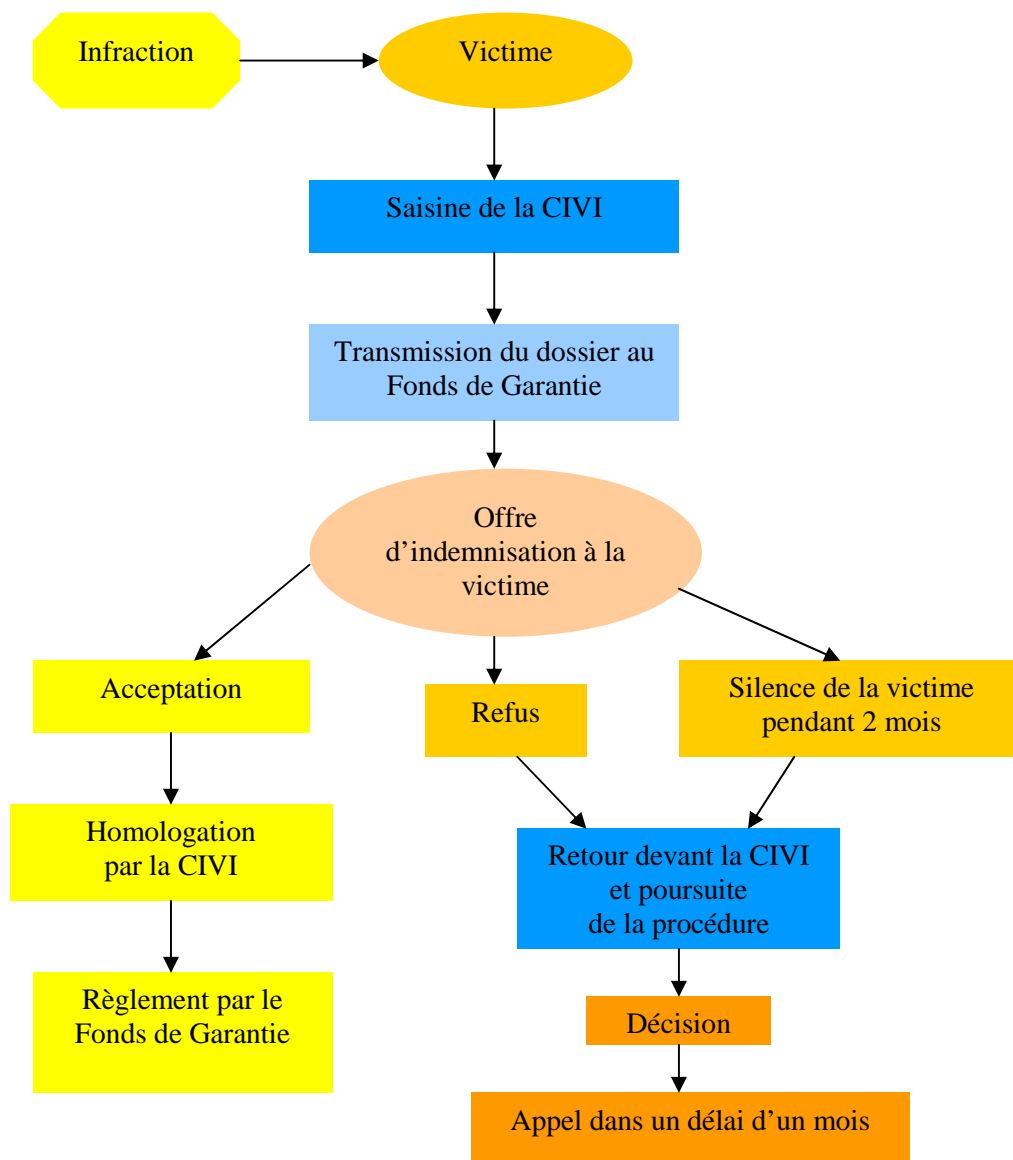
Infraction

Victime

Saisine de la CIVI

Transmission du dossier au Fonds de Garantie

Offre d'indemnisation à la victime

Acceptation

Refus

Silence de la victime pendant 2 mois

Homologation par la CIVI

Retour devant la CIVI et poursuite de la procédure

Règlement par le Fonds de Garantie

Décision

Appel dans un délai d'un mois